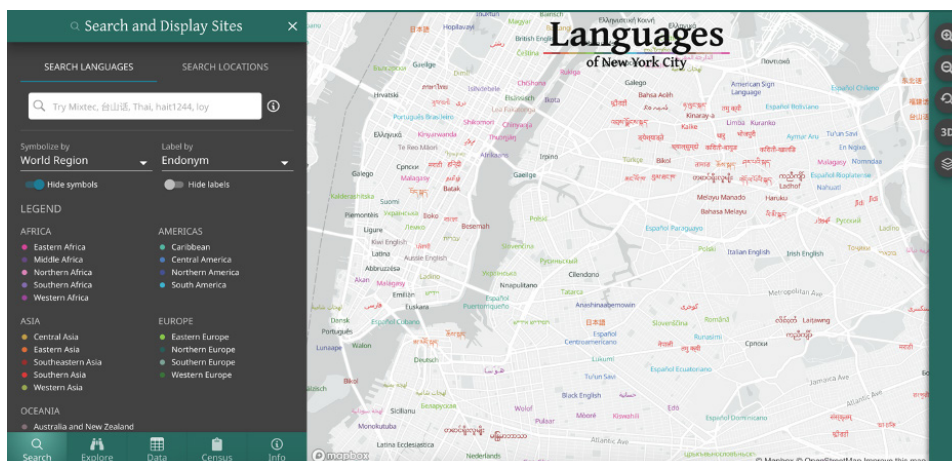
Search and Display Sites

SEARCH LANGUAGES

SEARCH LOCATIONS

Try Mixtec, 台山话, Thai, hait1244, loy

Symbolize by
World Region

Label by
Endonym

Hide symbols

Hide labels

LEGEND

AFRICA
Eastern Africa
Middle Africa
Northern Africa
Southern Africa
Western Africa

AMERICAS
Caribbean
Central America
Northern America
South America

ASIA
Central Asia
Eastern Asia
Southeastern Asia
Southern Asia
Western Asia

EUROPE
Eastern Europe
Northern Europe
Southern Europe
Western Europe

OCEANIA
Australia and New Zealand

Search
Explore
Data
Census
Info

Languages
of New York City

Ελληνική Κοινή
Hoptaravyi
British English
Čeština
Greiige
ChiShona
Bišaya
Galego
American Sign Language
Español Chileno
Hrvatski
Bahsa Acèh
Español Boliviano
Português Brasileiro
Shikomori
Kinaray-a
Kurux
Limbu
Kuranko
Ελληνικά
Kinyarwanda
Chitsonga
Kaike
Aymar Aru
Tu'un Savi
Te Reo Māori
Irpino
Türkçe
Bikol
En Nqive
Gaelge
Malagasy
Nomádaa
Српски
Malagasy
Español Rioplatense
Ladhof
Nahuatl
Kalderaško
Batak
Suomi
Melayu Manado
Haruku
Piemontèis
Ukrainska
Boko
Bahasa Melayu
Русский
Ligure
Лечео
Besemah
Poliso
Ladino
Español Paraguayo
Kiwi English
Aussie English
Slovenčina
Polski
Italian English
Irish English
Latina
Abbruzzèse
Ladino
Українська
Cilendono
Akan
Malagasy
Napulitano
Metropolitan Ave
Emilian
Euskara
Español Puertorriqueño
Tatarcá
Anishinaabemowin
Dansk
Español Cubano
Slovenščina
Română
Latawng
Português
Lunaape
Walon
Centroamericano
Runasimi
Deutsch
Lukumí
Español Ecuatoriano
Tu'un Savi
Jamaica Ave
Bikol
Sicilianu
Black English
Monokutuba
Беларуская
Wolof
Kiswahili
Pulaar
Ede
Español Dominicano
Atlantic Ave
Latina Ecclesiastica
Nederlands
Atlantic Ave
© mapbox
© Mapbox © OpenStreetMap Improve this map
3D